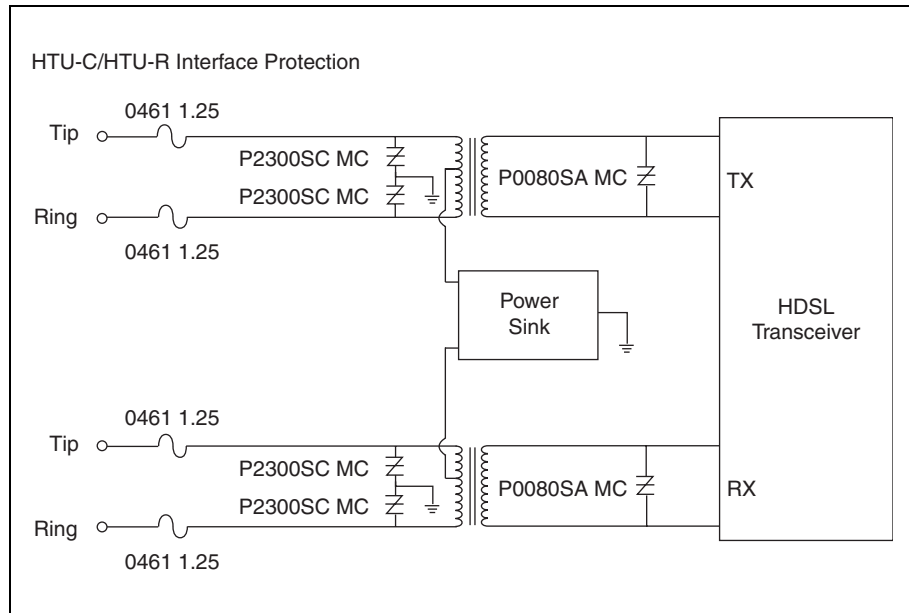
HTU-C/HTU-R Interface Protection

0461 1.25

Tip

P2300SC MC

P2300SC MC

P0080SA MC

TX

Ring

0461 1.25

Power Sink

HDSL Transceiver

0461 1.25

Tip

P2300SC MC

P2300SC MC

P0080SA MC

RX

Ring

0461 1.25